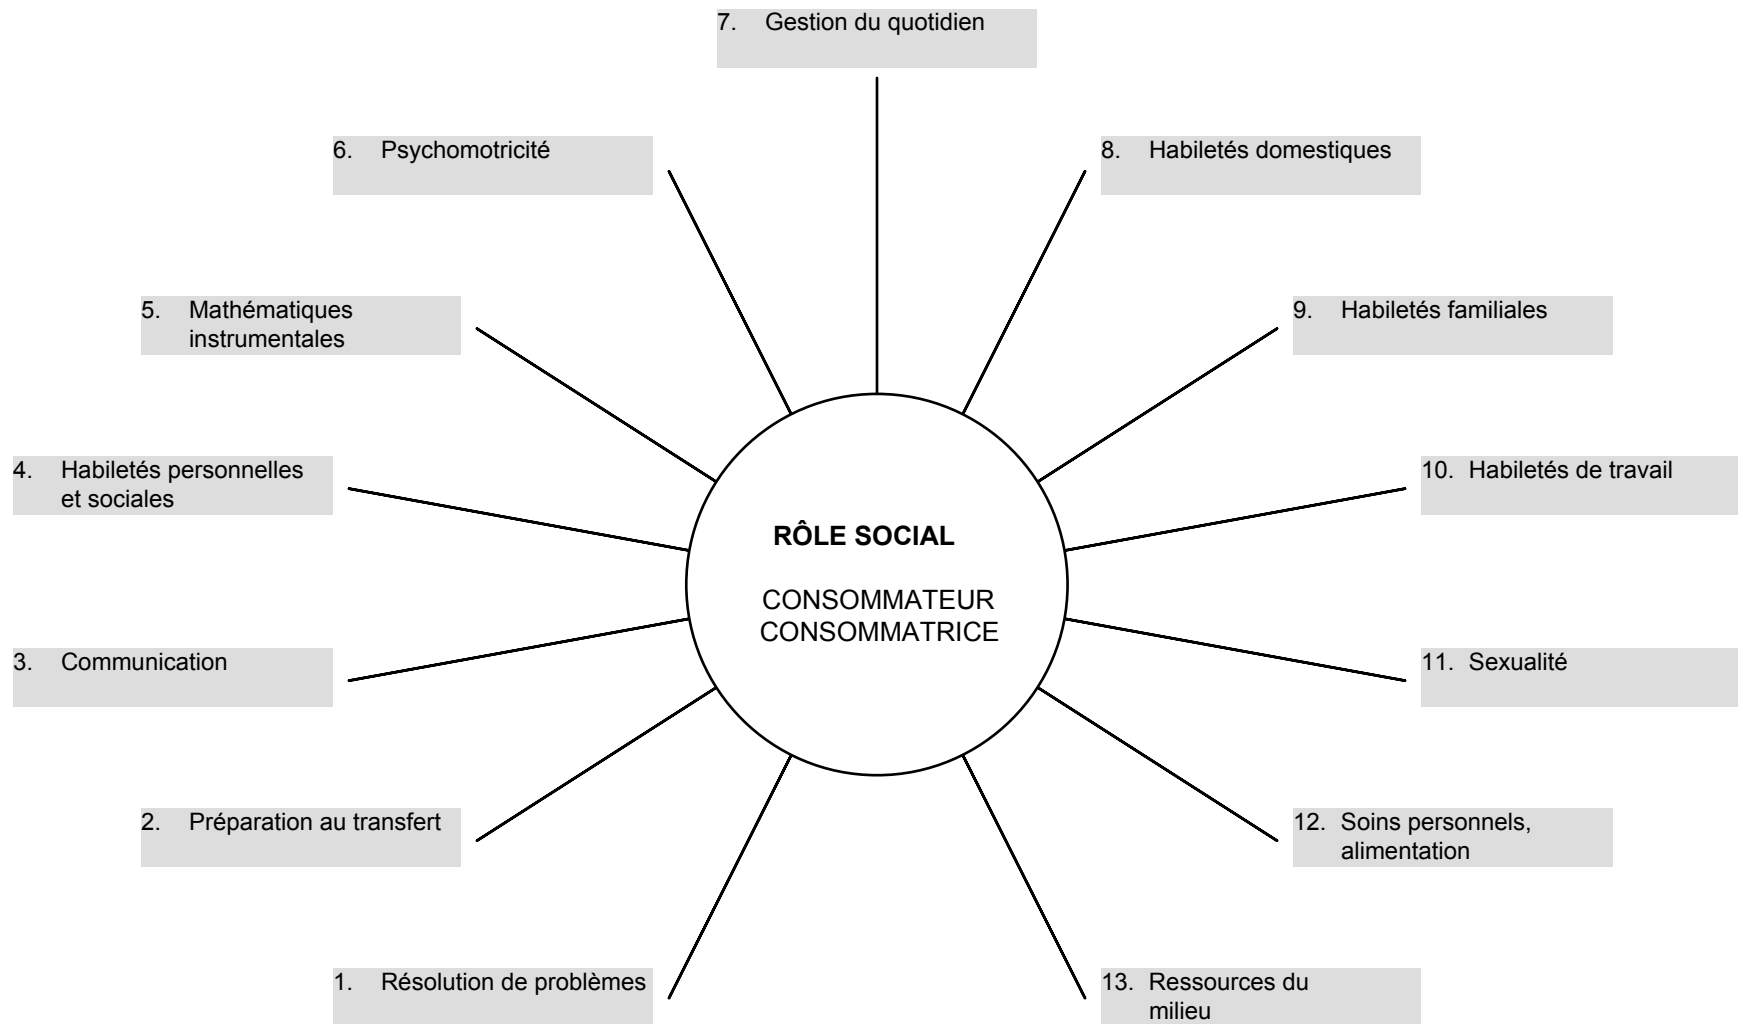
7. Gestion du quotidien

6. Psychomotricité

8. Habiletés domestiques

5. Mathématiques instrumentales

9. Habiletés familiales

4. Habiletés personnelles et sociales

10. Habiletés de travail

RÔLE SOCIAL

CONSOMMATEUR
CONSOMMATRICE

3. Communication

11. Sexualité

2. Préparation au transfert

12. Soins personnels, alimentation

1. Résolution de problèmes

13. Ressources du milieu